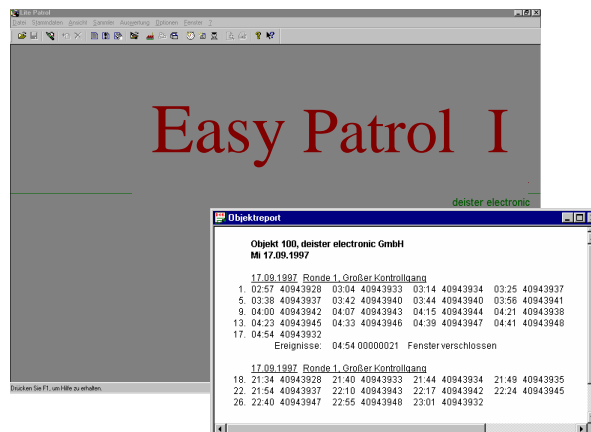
Easy Patrol
Datei Stammdaten Ansicht Kontrolle Auswertung Optionen Fenster ?

Easy Patrol I

deister electronic

Drücken Sie F1, um Hilfe zu erhalten.

Objektreport

Objekt 100, deister electronic GmbH
Mi 17.09.1997

17.09.1997 Ronde 1, Großer Kontrollgang

| | | | | | | | | |
|---|---|---|---|---|---|---|---|---|
| 1. | 02:57 | 40943928 | 03:04 | 40943933 | 03:14 | 40943934 | 03:25 | 40943937 |
| 5. | 03:38 | 40943937 | 03:42 | 40943940 | 03:44 | 40943940 | 03:56 | 40943941 |
| 9. | 04:00 | 40943942 | 04:07 | 40943943 | 04:15 | 40943944 | 04:21 | 40943938 |
| 13. | 04:23 | 40943945 | 04:33 | 40943946 | 04:39 | 40943947 | 04:41 | 40943948 |
| 17. | 04:54 | 40943932 | | | | | | |

Ereignisse: 04:54 00000021 Fenster verschlossen

17.09.1997 Ronde 1, Großer Kontrollgang

| | | | | | | | | |
|---|---|---|---|---|---|---|---|---|
| 18. | 21:34 | 40943928 | 21:40 | 40943933 | 21:44 | 40943934 | 21:49 | 40943935 |
| 22. | 21:54 | 40943937 | 22:10 | 40943943 | 22:17 | 40943942 | 22:24 | 40943945 |
| 26. | 22:40 | 40943947 | 22:55 | 40943948 | 23:01 | 40943932 | | |